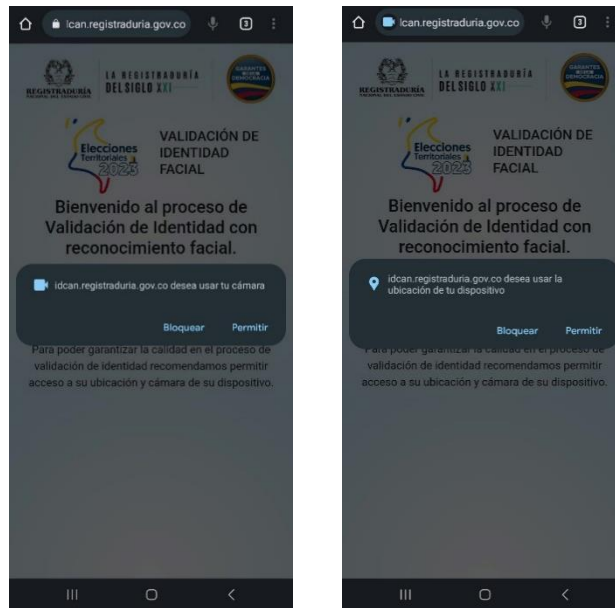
Ican.registraduria.gov.co

3

REGISTRADURÍA

LA REGISTRADURÍA DEL SIGLO XXI

GARANTES DE LA DEMOCRACIA

Elecciones Territoriales 2023

VALIDACIÓN DE IDENTIDAD FACIAL

Bienvenido al proceso de Validación de Identidad con reconocimiento facial.

idcan.registraduria.gov.co desea usar tu cámara

Bloquear

Permitir

Para poder garantizar la calidad en el proceso de validación de identidad recomendamos permitir acceso a su ubicación y cámara de su dispositivo.

Ican.registraduria.gov.co

3

REGISTRADURÍA

LA REGISTRADURÍA DEL SIGLO XXI

GARANTES DE LA DEMOCRACIA

Elecciones Territoriales 2023

VALIDACIÓN DE IDENTIDAD FACIAL

Bienvenido al proceso de Validación de Identidad con reconocimiento facial.

idcan.registraduria.gov.co desea usar la ubicación de tu dispositivo

Bloquear

Permitir

Para poder garantizar la calidad en el proceso de validación de identidad recomendamos permitir acceso a su ubicación y cámara de su dispositivo.